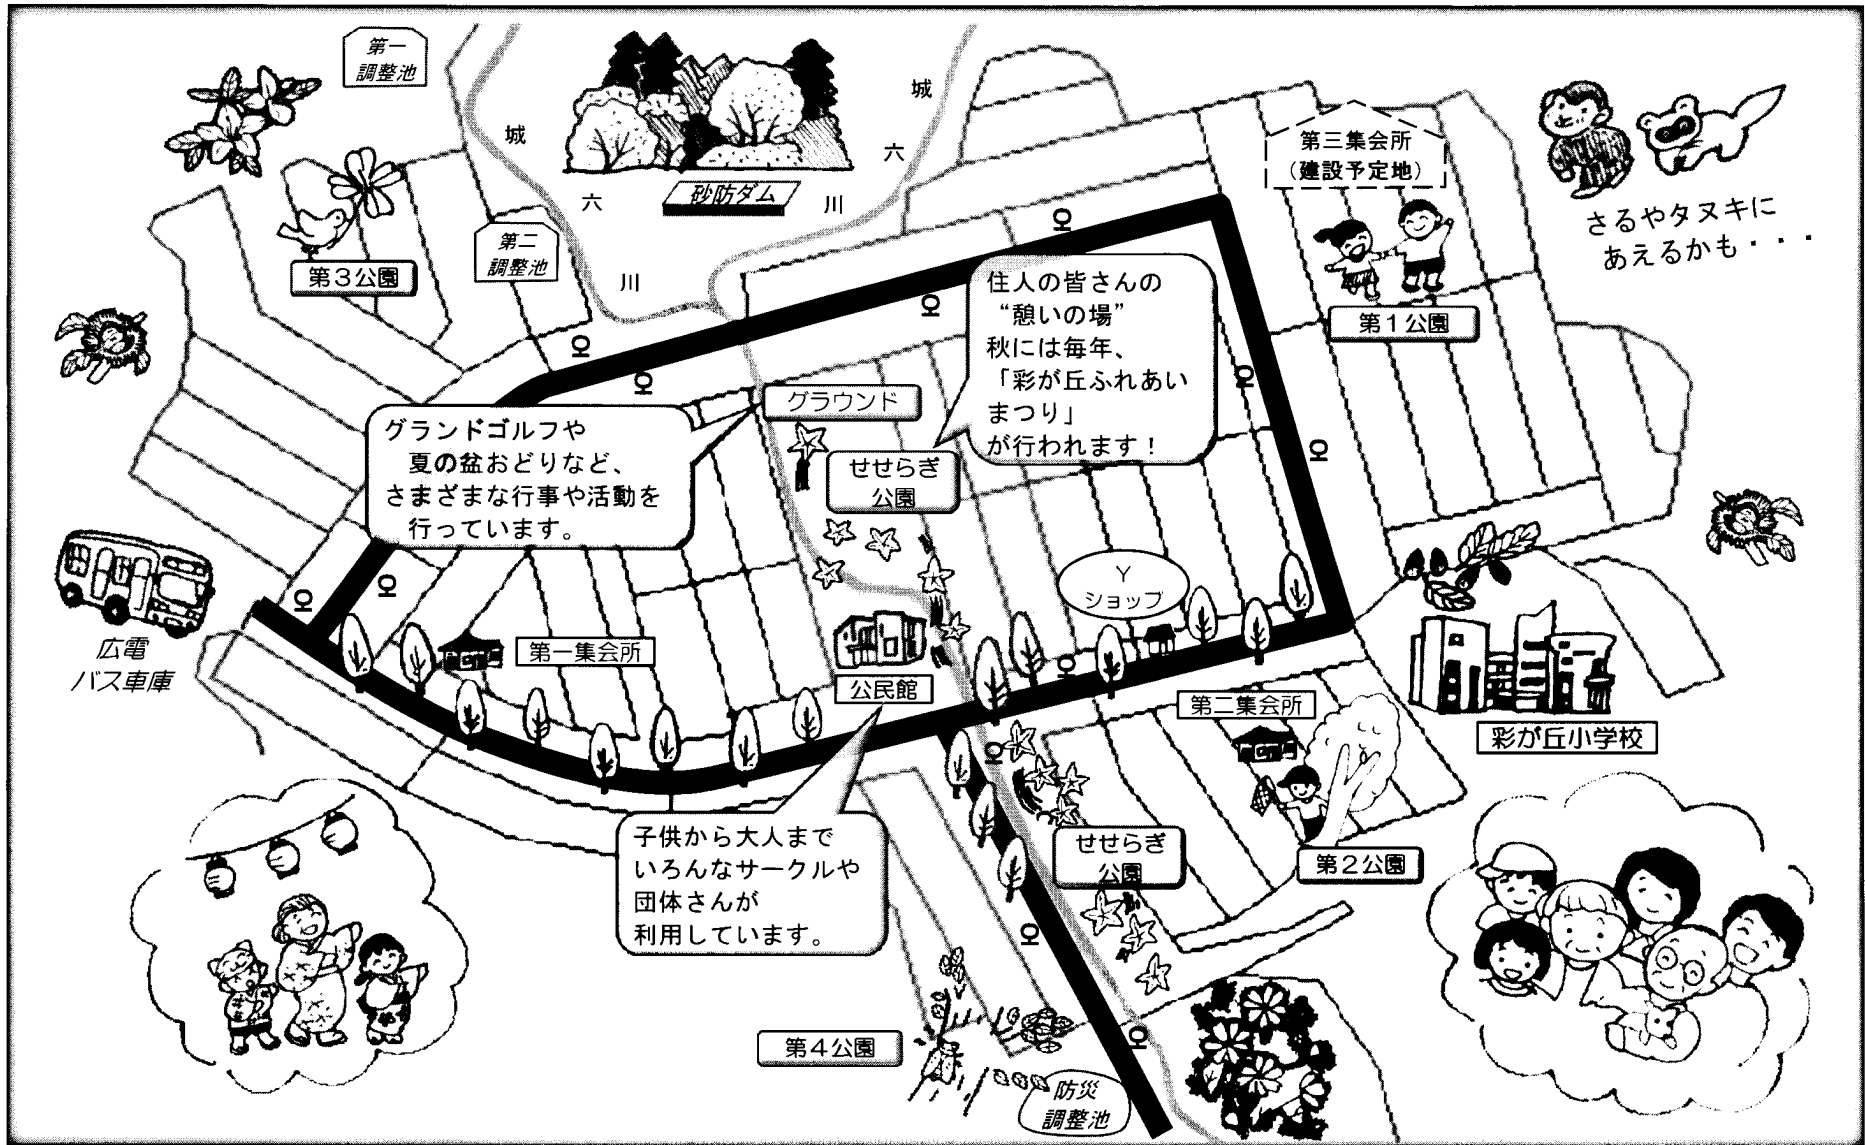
第一
調整池

城

六

砂防ダム

城

六

川

川

第二
調整池

第3公園

第三集会所
（建設予定地）

さるやタヌキに
あえるかも・・・

第1公園

住人の皆さんの
“憩いの場”
秋には毎年、
「彩が丘ふれあいまつり」
が行われます！

グラウンド

グランドゴルフや
夏の盆おどりなど、
さまざまな行事や活動を
行っています。

せせらぎ
公園

Y
ショップ

広電
バス車庫

第一集会所

公民館

第二集会所

彩が丘小学校

子供から大人まで
いろんなサークルや
団体さんが
利用しています。

せせらぎ
公園

第2公園

第4公園

防災
調整池